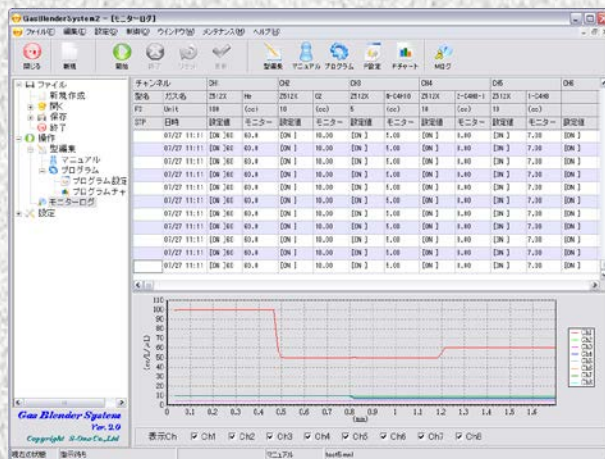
GasBlenderSystem2 - [モニターログ]

ファイル(F) 編集(E) 設定(S) 制御(C) ウインドウ(W) メンテナンス(M) ヘルプ(H)

閉じる 新規 開始 終了 リセット 更新 型編集 マニュアル プログラム F設定 Fチャート MLog

ファイル
新規作成
開く
保存
終了
操作
型編集
マニュアル
プログラム
プログラム設定
プログラムチャ
モニターログ
設定

| チャネル | | CH1 | | CH2 | | CH3 | | CH4 | | CH5 | | CH6 |
|---|---|---|---|---|---|---|---|---|---|---|---|---|
| 型名 | ガス名 | Z512X | He | Z512X | O2 | Z512X | N-C4H10 | Z512X | I-C4H8-1 | Z512X | 1-C4H8 | |
| F2 | Unit | 100 | (cc) | 10 | (cc) | 5 | (cc) | 10 | (cc) | 10 | (cc) | |
| STP | 日時 | 設定値 | モニター | 設定値 | モニター | 設定値 | モニター | 設定値 | モニター | 設定値 | モニター | 設定値 |
| | 07/27 11:11 | [ON ]60 | 60.0 | [ON ] | 10.00 | [ON ] | 5.00 | [ON ] | 8.80 | [ON ] | 7.30 | [ON ] |
| | 07/27 11:11 | [ON ]60 | 60.0 | [ON ] | 10.00 | [ON ] | 5.00 | [ON ] | 8.80 | [ON ] | 7.30 | [ON ] |
| | 07/27 11:11 | [ON ]60 | 60.0 | [ON ] | 10.00 | [ON ] | 5.00 | [ON ] | 8.80 | [ON ] | 7.30 | [ON ] |
| | 07/27 11:11 | [ON ]60 | 60.0 | [ON ] | 10.00 | [ON ] | 5.00 | [ON ] | 8.80 | [ON ] | 7.30 | [ON ] |
| | 07/27 11:11 | [ON ]60 | 60.0 | [ON ] | 10.00 | [ON ] | 5.00 | [ON ] | 8.80 | [ON ] | 7.30 | [ON ] |
| | 07/27 11:11 | [ON ]60 | 60.0 | [ON ] | 10.00 | [ON ] | 5.00 | [ON ] | 8.80 | [ON ] | 7.30 | [ON ] |
| | 07/27 11:11 | [ON ]60 | 60.0 | [ON ] | 10.00 | [ON ] | 5.00 | [ON ] | 8.80 | [ON ] | 7.30 | [ON ] |
| | 07/27 11:11 | [ON ]60 | 60.0 | [ON ] | 10.00 | [ON ] | 5.00 | [ON ] | 8.80 | [ON ] | 7.30 | [ON ] |
| | 07/27 11:11 | [ON ]60 | 60.0 | [ON ] | 10.00 | [ON ] | 5.00 | [ON ] | 8.80 | [ON ] | 7.30 | [ON ] |
| | 07/27 11:11 | [ON ]60 | 60.0 | [ON ] | 10.00 | [ON ] | 5.00 | [ON ] | 8.80 | [ON ] | 7.30 | [ON ] |
| | 07/27 11:11 | [ON ]60 | 60.0 | [ON ] | 10.00 | [ON ] | 5.00 | [ON ] | 8.80 | [ON ] | 7.30 | [ON ] |

110 100 90 80 70 60 50 40 30 20 10 0
(cc/Lmin)
0 0.1 0.2 0.3 0.4 0.5 0.6 0.7 0.8 0.9 1 1.1 1.2 1.3 1.4 1.5 1.6
(min)
Ch1 Ch2 Ch3 Ch4 Ch5 Ch6 Ch7 Ch8

Gas Blender System
Ver. 2.0
Copyright S-Ono Co.,Ltd

表示Ch ☑ Ch1 ☑ Ch2 ☑ Ch3 ☑ Ch4 ☑ Ch5 ☑ Ch6 ☑ Ch7 ☑ Ch8

続去の状態 | 集示待ち | マニュアル | test5.mml